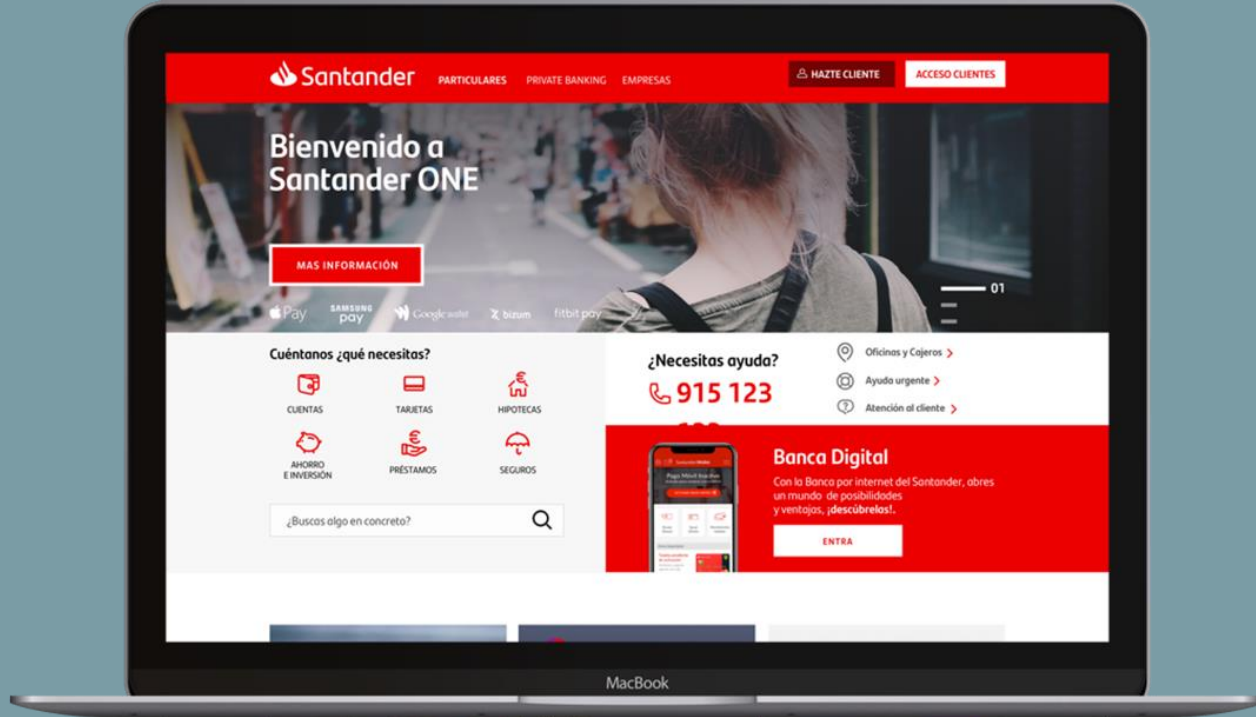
Santander PARTICULARES PRIVATE BANKING EMPRESAS

HAZTE CLIENTE ACCESO CLIENTES

Bienvenido a Santander ONE

MAS INFORMACIÓN

Pay SAMSUNG pay Google wallet bizum fitbit pay

01

Cuéntanos ¿qué necesitas?

CUENTAS TARJETAS HIPOTECAS

AHORRO E INVERSIÓN PRÉSTAMOS SEGUROS

¿Buscas algo en concreto?

¿Necesitas ayuda?

915 123 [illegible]

Oficinas y Cajeros >

Ayuda urgente >

Atención al cliente >

Banca Digital

Con la Banca por internet del Santander, abres un mundo de posibilidades y ventajas, ¡descúbrelas!.

ENTRA

MacBook